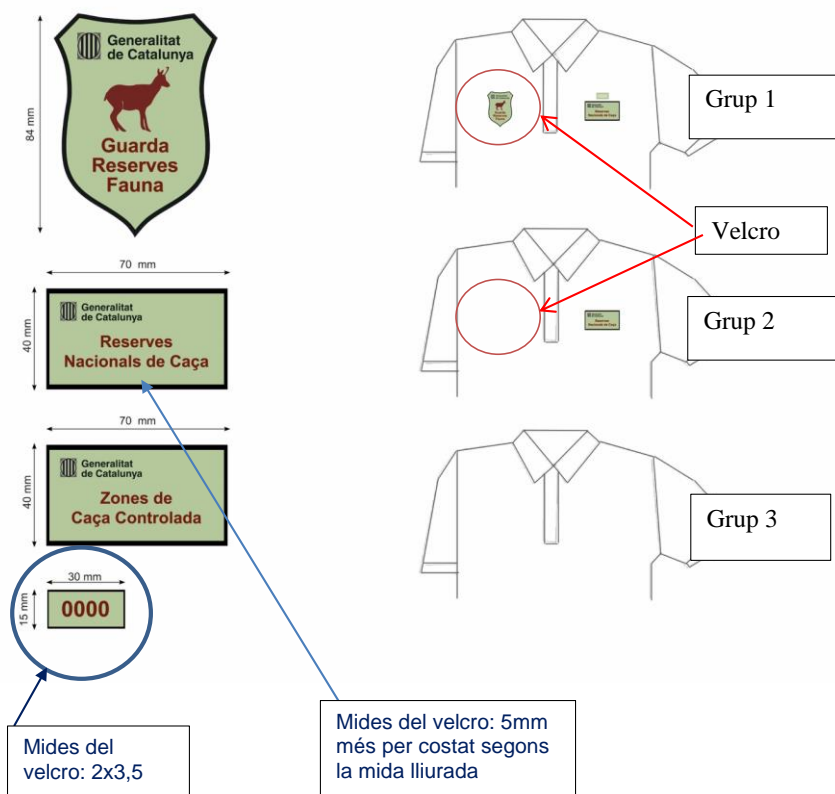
84 mm

Generalitat de Catalunya

Guarda Reserves Fauna

70 mm

40 mm

Generalitat de Catalunya

Reserves Nacionals de Caça

70 mm

40 mm

Generalitat de Catalunya

Zones de Caça Controlada

30 mm

15 mm

0000

Mides del velcro: 2x3,5

Mides del velcro: 5mm més per costat segons la mida lliurada

Grup 1

Velcro

Grup 2

Grup 3